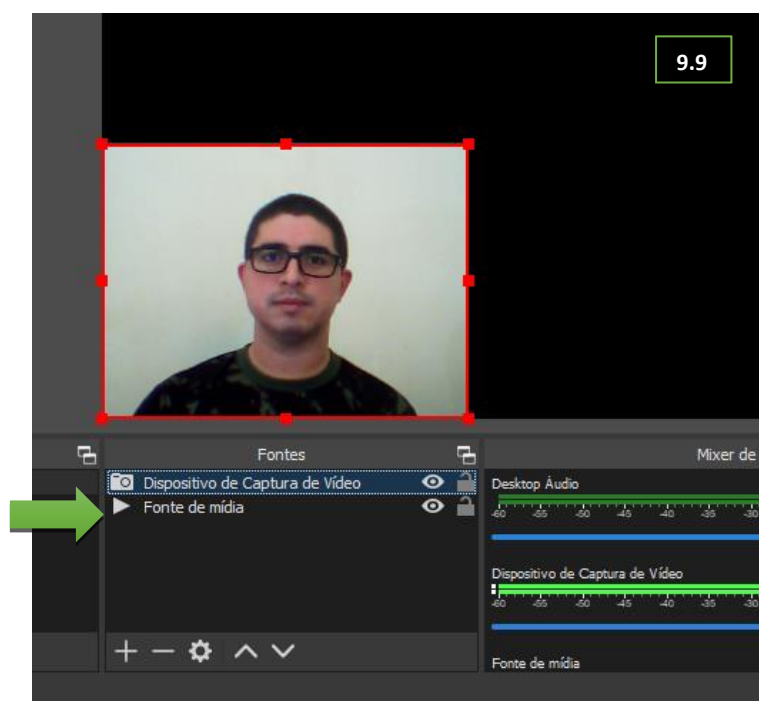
9.9

Fontes

Dispositivo de Captura de Vídeo

Fonte de mídia

+ − ^ v

Mixer de

Desktop Áudio

-60 -55 -50 -45 -40 -35 -30

Dispositivo de Captura de Vídeo

-60 -55 -50 -45 -40 -35 -30

Fonte de mídia